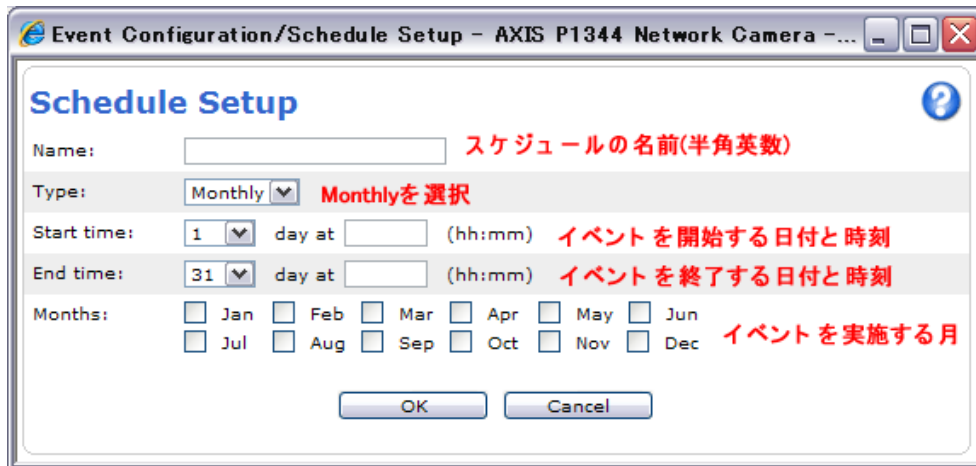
Event Configuration/Schedule Setup - AXIS P1344 Network Camera -...

Schedule Setup

?

Name: スケジュールの名前(半角英数)

Type: Monthly Monthlyを選択

Start time: 1 day at (hh:mm) イベントを開始する日付と時刻

End time: 31 day at (hh:mm) イベントを終了する日付と時刻

Months: Jan Feb Mar Apr May Jun Jul Aug Sep Oct Nov Dec イベントを実施する月

OK Cancel